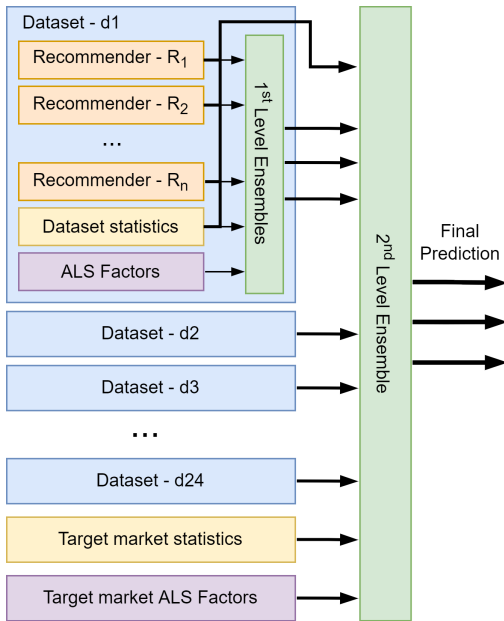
Dataset - d1

Recommender - $R_1$

Recommender - $R_2$

...

Recommender - $R_n$

Dataset statistics

ALS Factors

$1^{st}$ Level Ensembles

Dataset - d2

Dataset - d3

...

Dataset - d24

Target market statistics

Target market ALS Factors

$2^{nd}$ Level Ensemble

Final Prediction